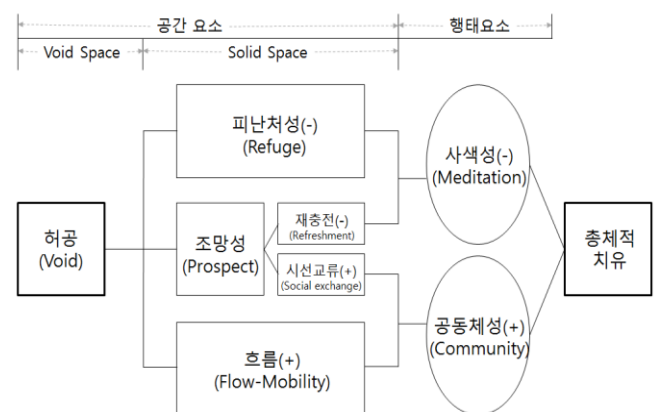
공간 요소

행태요소

Void Space

Solid Space

피난처성(-)
(Refuge)

사색성(-)
(Meditation)

허공
(Void)

조망성
(Prospect)

재충전(-)
(Refreshment)

시선교류(+)
(Social exchange)

총체적
치유

공동체성(+)
(Community)

흐름(+)
(Flow-Mobility)